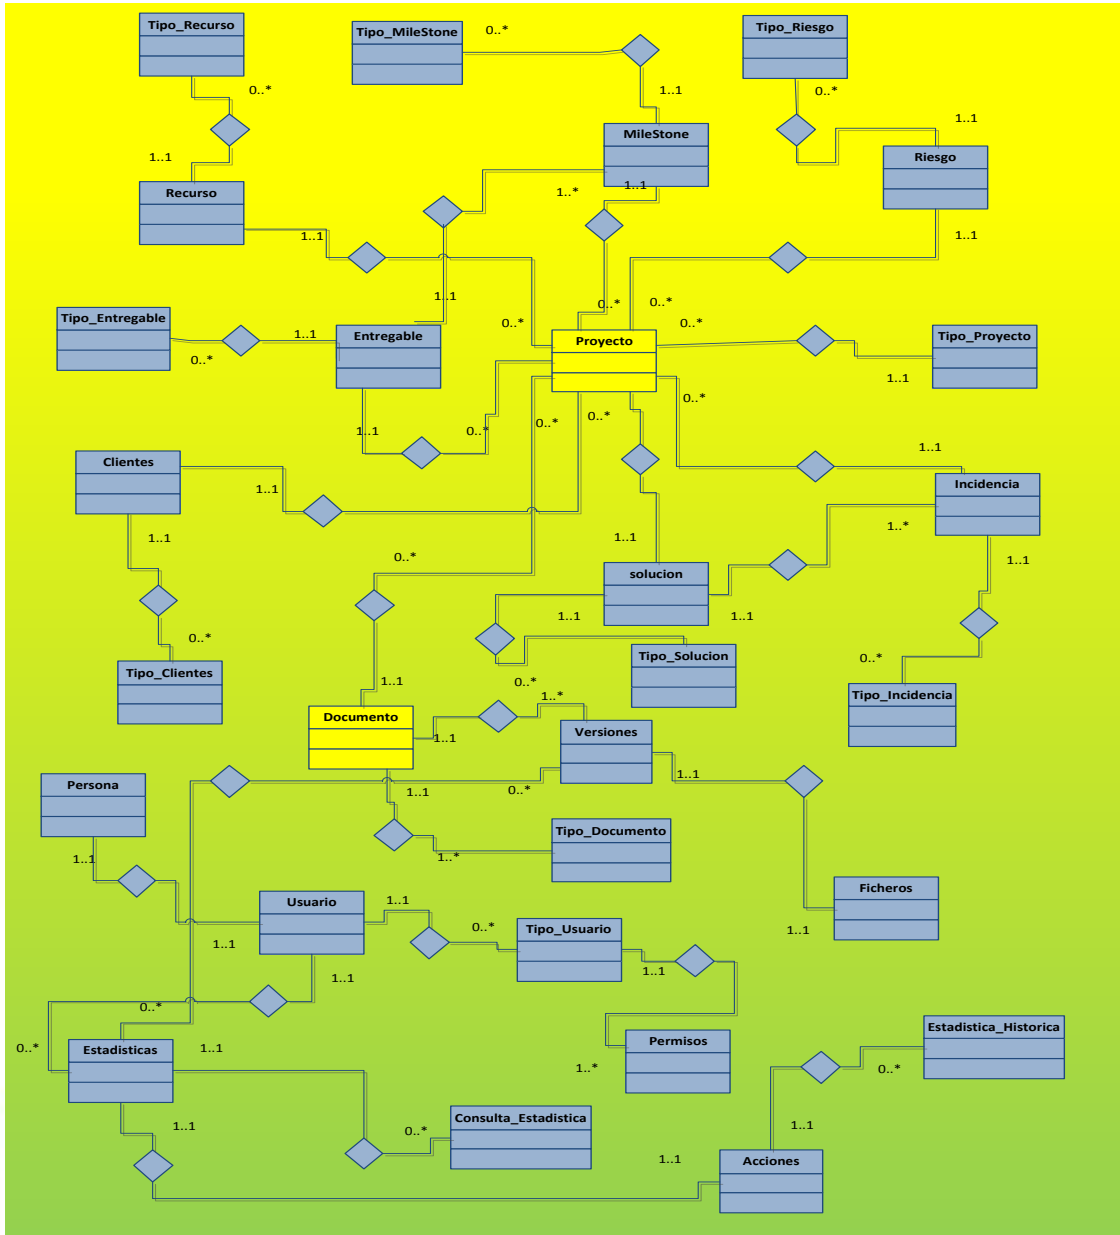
Tipo_Recurso
Tipo_MileStone
0..*
Tipo_Riesgo
0..*
1..1
0..*
1..1
1..1
MileStone
Riesgo
Recurso
1..*
1..1
1..1
1..1
1..1
Tipo_Entregable
1..1
0..*
0..*
0..*
Entregable
Proyecto
Tipo_Proyecto
0..*
1..1
1..1
0..*
0..*
0..*
0..*
Clientes
1..1
1..1
Incidencia
1..1
1..*
1..1
solucion
0..*
1..1
1..1
0..*
1..1
Tipo_Clientes
Tipo_Solucion
0..*
1..1
0..*
1..*
Tipo_Incidencia
Documento
Versiones
1..1
Persona
1..1
1..1
0..*
Tipo_Documento
1..*
1..1
Ficheros
Usuario
1..1
0..*
Tipo_Usuario
1..1
1..1
1..1
1..1
0..*
0..*
1..1
Permisos
Estadistica_Historica
Estadisticas
1..*
0..*
1..1
0..*
Consulta_Estadistica
1..1
1..1
Acciones